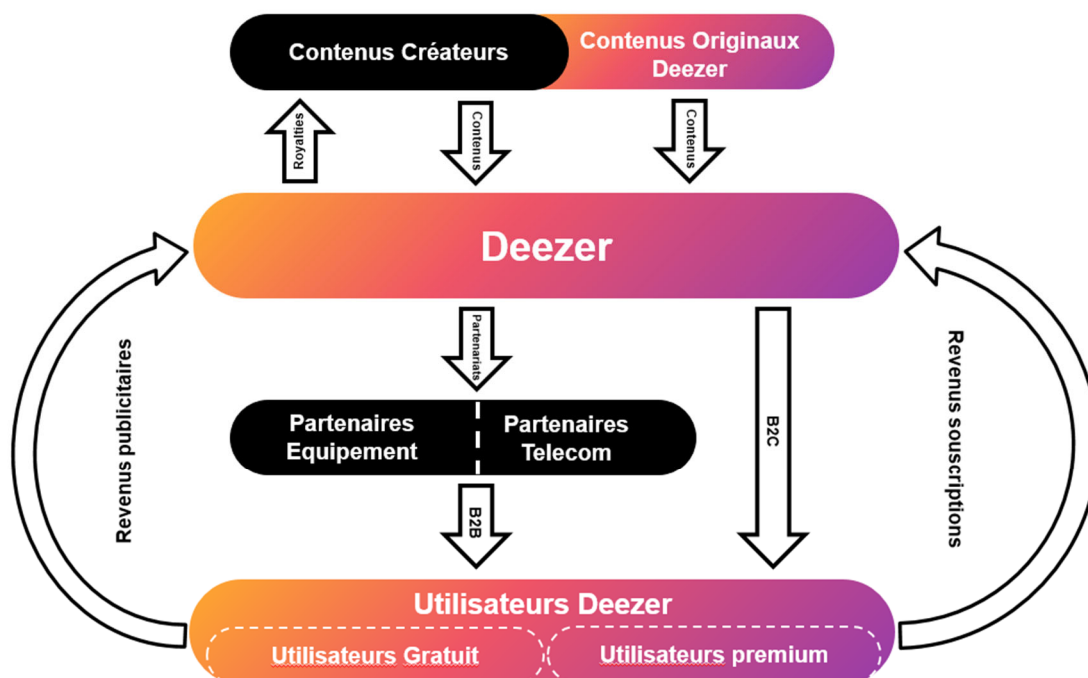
Contenus Créateurs

Contenus Originaux Deezer

Royalties

Contenus

Contenus

Deezer

Revenus publicitaires

Partenariats

B2C

Revenus souscriptions

Partenaires Equipement

Partenaires Telecom

B2B

Utilisateurs Deezer

Utilisateurs Gratuit

Utilisateurs premium